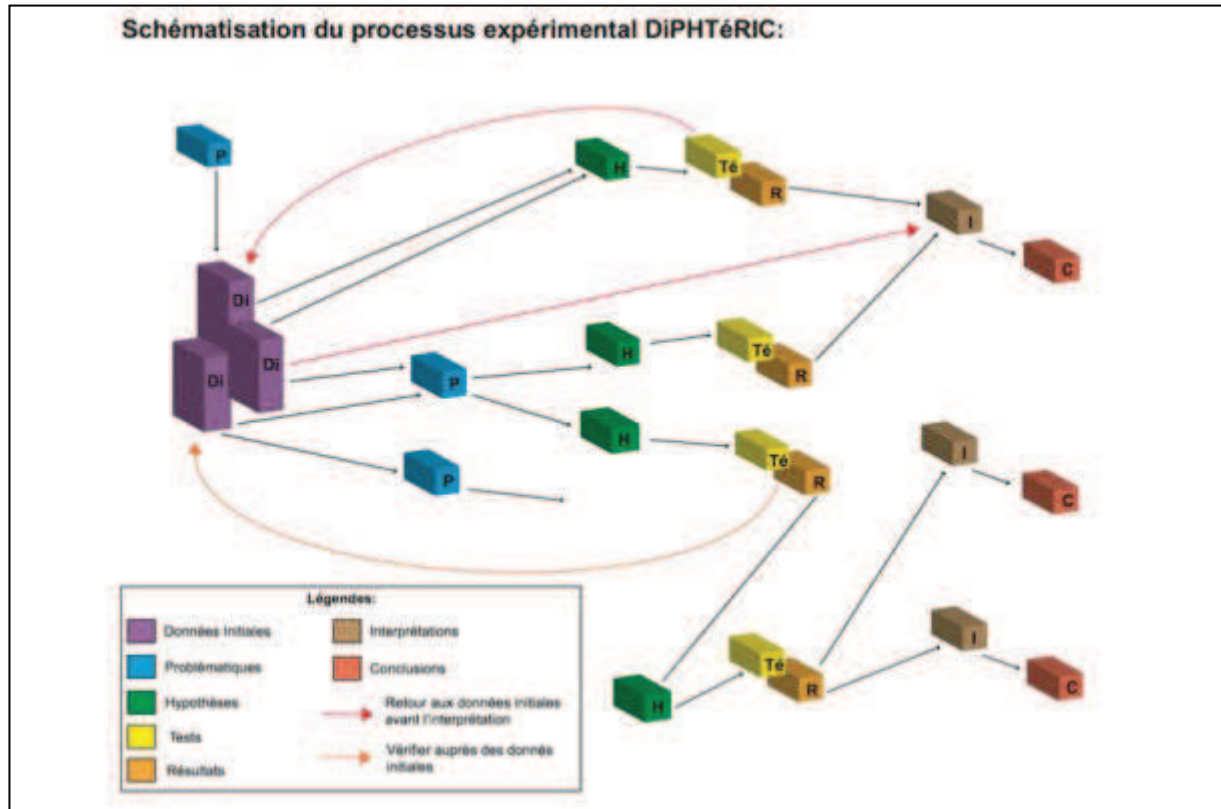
Schématisation du processus expérimental DiPHTéRIC:

P

H

Té

R

I

C

Di

Di

Di

P

H

Té

R

H

Té

R

P

I

C

H

Té

R

I

C

Légendes:

Données Initiales

Problématiques

Hypothèses

Tests

Résultats

Interprétations

Conclusions

Retour aux données initiales avant l'interprétation

Vérifier auprès des données initiales